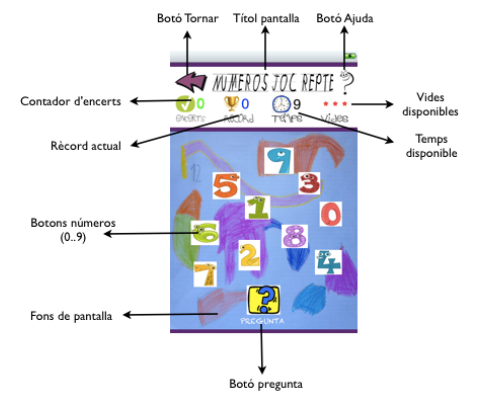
Botó Tornar
Títol pantalla
Botó Ajuda

NUMEROS JOC REPTE

Contador d'encerts
0
Encerts
0
Rècord
9
Temps
Vides

Vides disponibles

Rècord actual

Temps disponible

Botons números (0..9)

9
5
3
1
0
6
2
8
7
4

Fons de pantalla

?
PREGUNTA

Botó pregunta